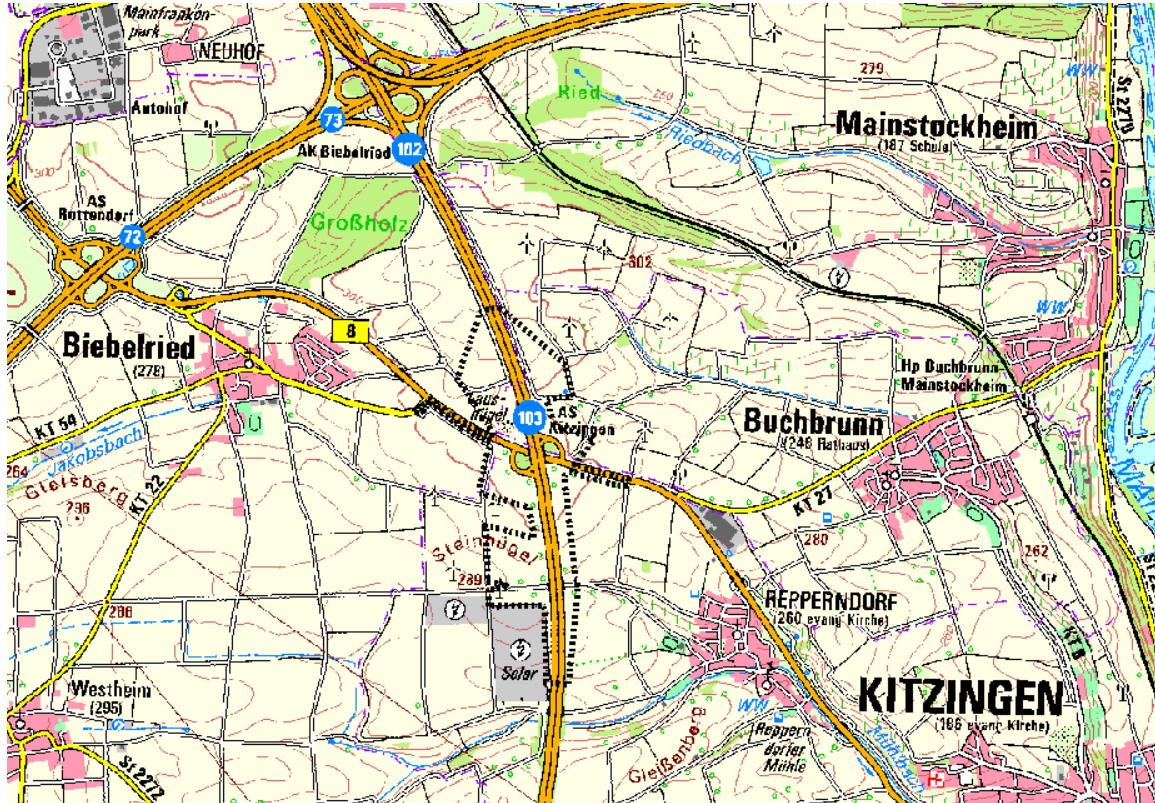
Mainfrankenpark
NEUHOF
Autohof
73
AK Biebelried
102
Ried
Riedbach
279
Mainstockheim
(187 Schule)
St 2270
WW
300
AS Rottendorf
72
Großholz
302
Biebelried
(278)
8
Hp Buchbrunn-Mainstockheim
WW
Laus-Hügel
103
AS Kitzingen
Buchbrunn
(248 Rathaus)
KT 54
Jakobsbach
264
Gleisberg
296
KT 22
KT 27
280
262
Steinhügel
289
REPPERNDORF
(260 evang. Kirche)
KT 8
288
Solar
Westheim
(295)
KITZINGEN
(186 evang. Kirche)
WW
Repperndorfer Mühle
Gleißenberg
St 2272